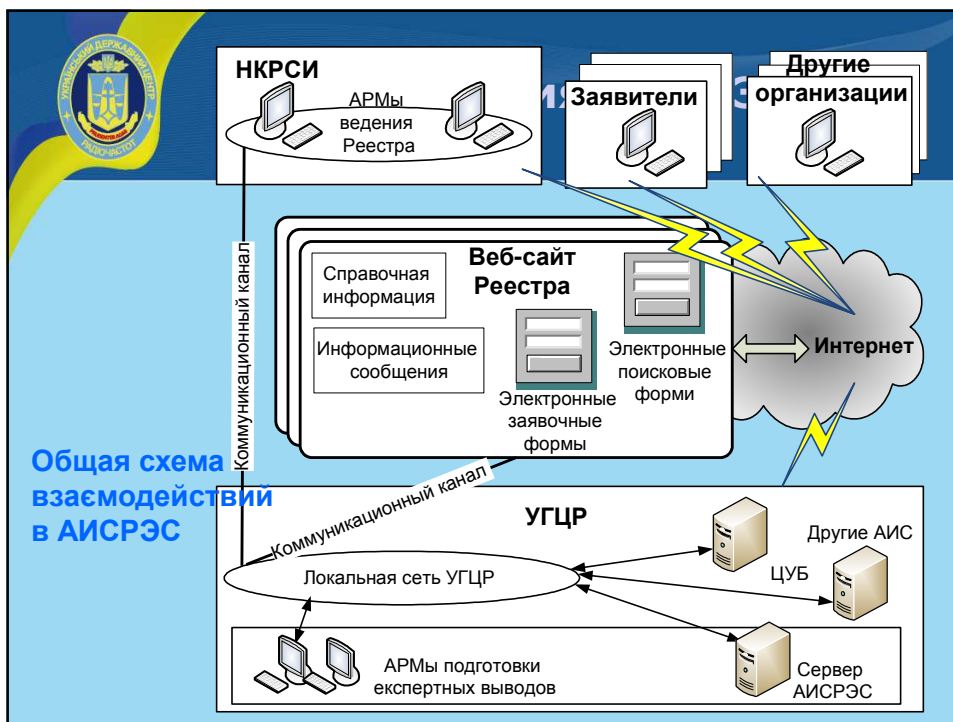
УКРАЇНСЬКИЙ ДЕРЖАВНИЙ ЦЕНТР РАДІОЧАСТОТ

НКРСИ

АРМы ведения Реестра

Заявители

Другие организации

Коммуникационный канал

Веб-сайт Реестра

Справочная информация

Информационные сообщения

Электронные заявочные формы

Электронные поисковые формы

Интернет

Общая схема взаємодействий в АИСРЭС

Коммуникационный канал

УГЦР

Локальная сеть УГЦР

Другие АИС

ЦУБ

АРМы подготовки експертных выводов

Сервер АИСРЭС